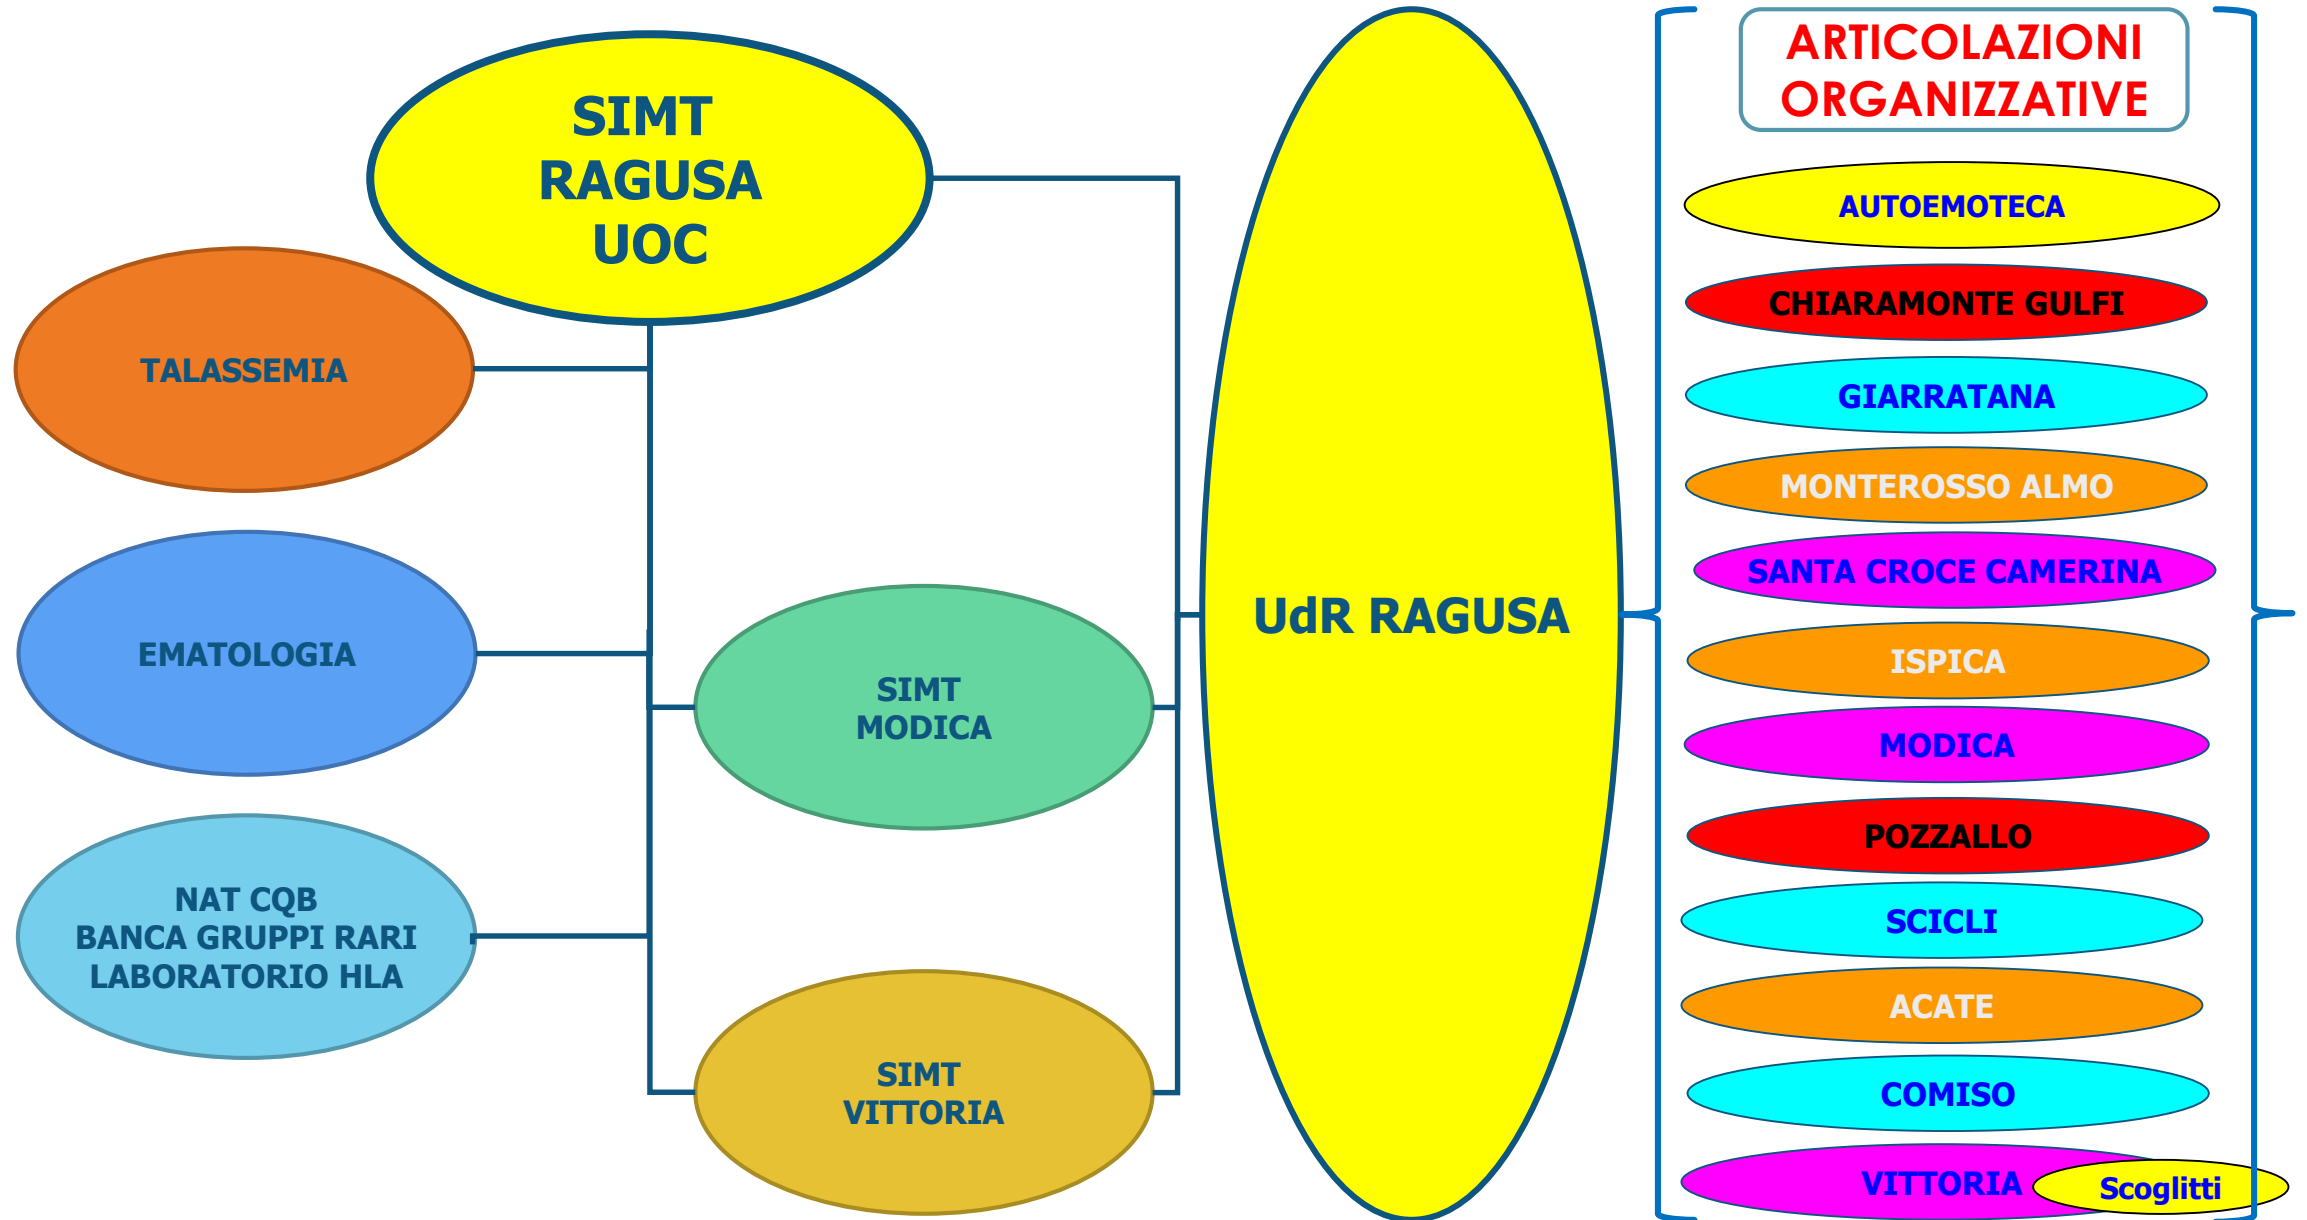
SIMT
RAGUSA
UOC

TALASSEMIA

EMATOLOGIA

NAT CQB
BANCA GRUPPI RARI
LABORATORIO HLA

SIMT
MODICA

SIMT
VITTORIA

UdR RAGUSA

ARTICOLAZIONI
ORGANIZZATIVE

AUTOEMOTECA

CHIARAMONTE GULFI

GIARRATANA

MONTEROSSO ALMO

SANTA CROCE CAMERINA

ISPICA

MODICA

POZZALLO

SCICLI

ACATE

COMISO

VITTORIA

Scoglitti